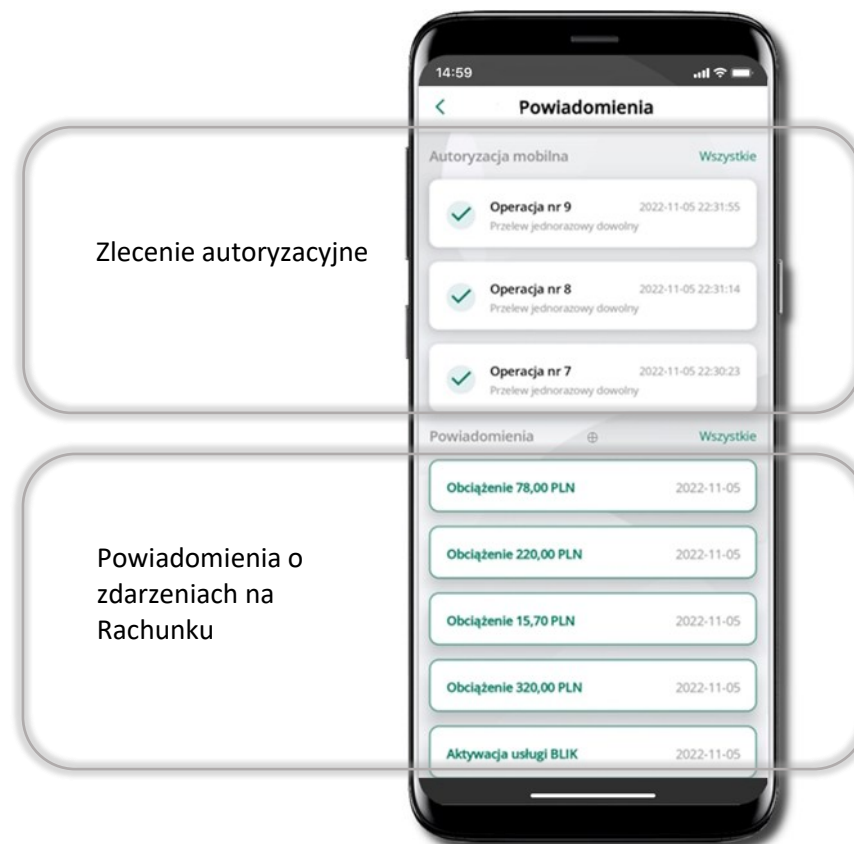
14:59

Powiadomienia

Autoryzacja mobilna

Wszystkie

Operacja nr 9
2022-11-05 22:31:55
Przelew jednorazowy dowolny

Operacja nr 8
2022-11-05 22:31:14
Przelew jednorazowy dowolny

Operacja nr 7
2022-11-05 22:30:23
Przelew jednorazowy dowolny

Zlecenie autoryzacyjne

Powiadomienia

Wszystkie

Obciążenie 78,00 PLN
2022-11-05

Obciążenie 220,00 PLN
2022-11-05

Obciążenie 15,70 PLN
2022-11-05

Obciążenie 320,00 PLN
2022-11-05

Aktywacja usługi BLIK
2022-11-05

Powiadomienia o zdarzeniach na Rachunku